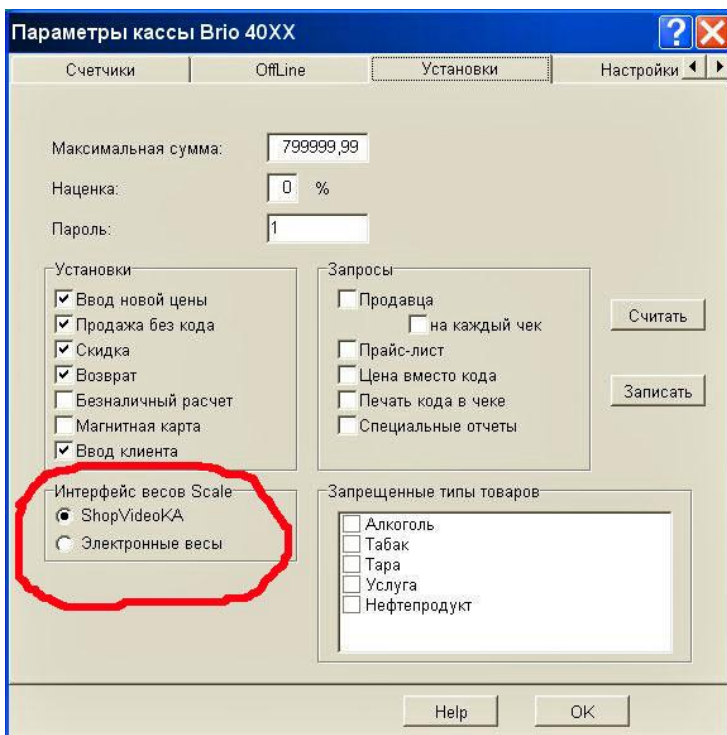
Параметры кассы Brio 40XX

Счетчики | OffLine | Установки | Настройки

Максимальная сумма: 799999,99

Наценка: 0 %

Пароль: 1

Установки
☑ Ввод новой цены
☑ Продажа без кода
☑ Скидка
☑ Возврат
☐ Безналичный расчет
☐ Магнитная карта
☑ Ввод клиента

Запросы
☐ Продавца
☐ на каждый чек
☐ Прайс-лист
☐ Цена вместо кода
☐ Печать кода в чеке
☐ Специальные отчеты

Считать

Записать

Интерфейс весов Scale
ShopVideoKA
Электронные весы

Запрещенные типы товаров
☐ Алкоголь
☐ Табак
☐ Тара
☐ Услуга
☐ Нефтепродукт

Help

OK